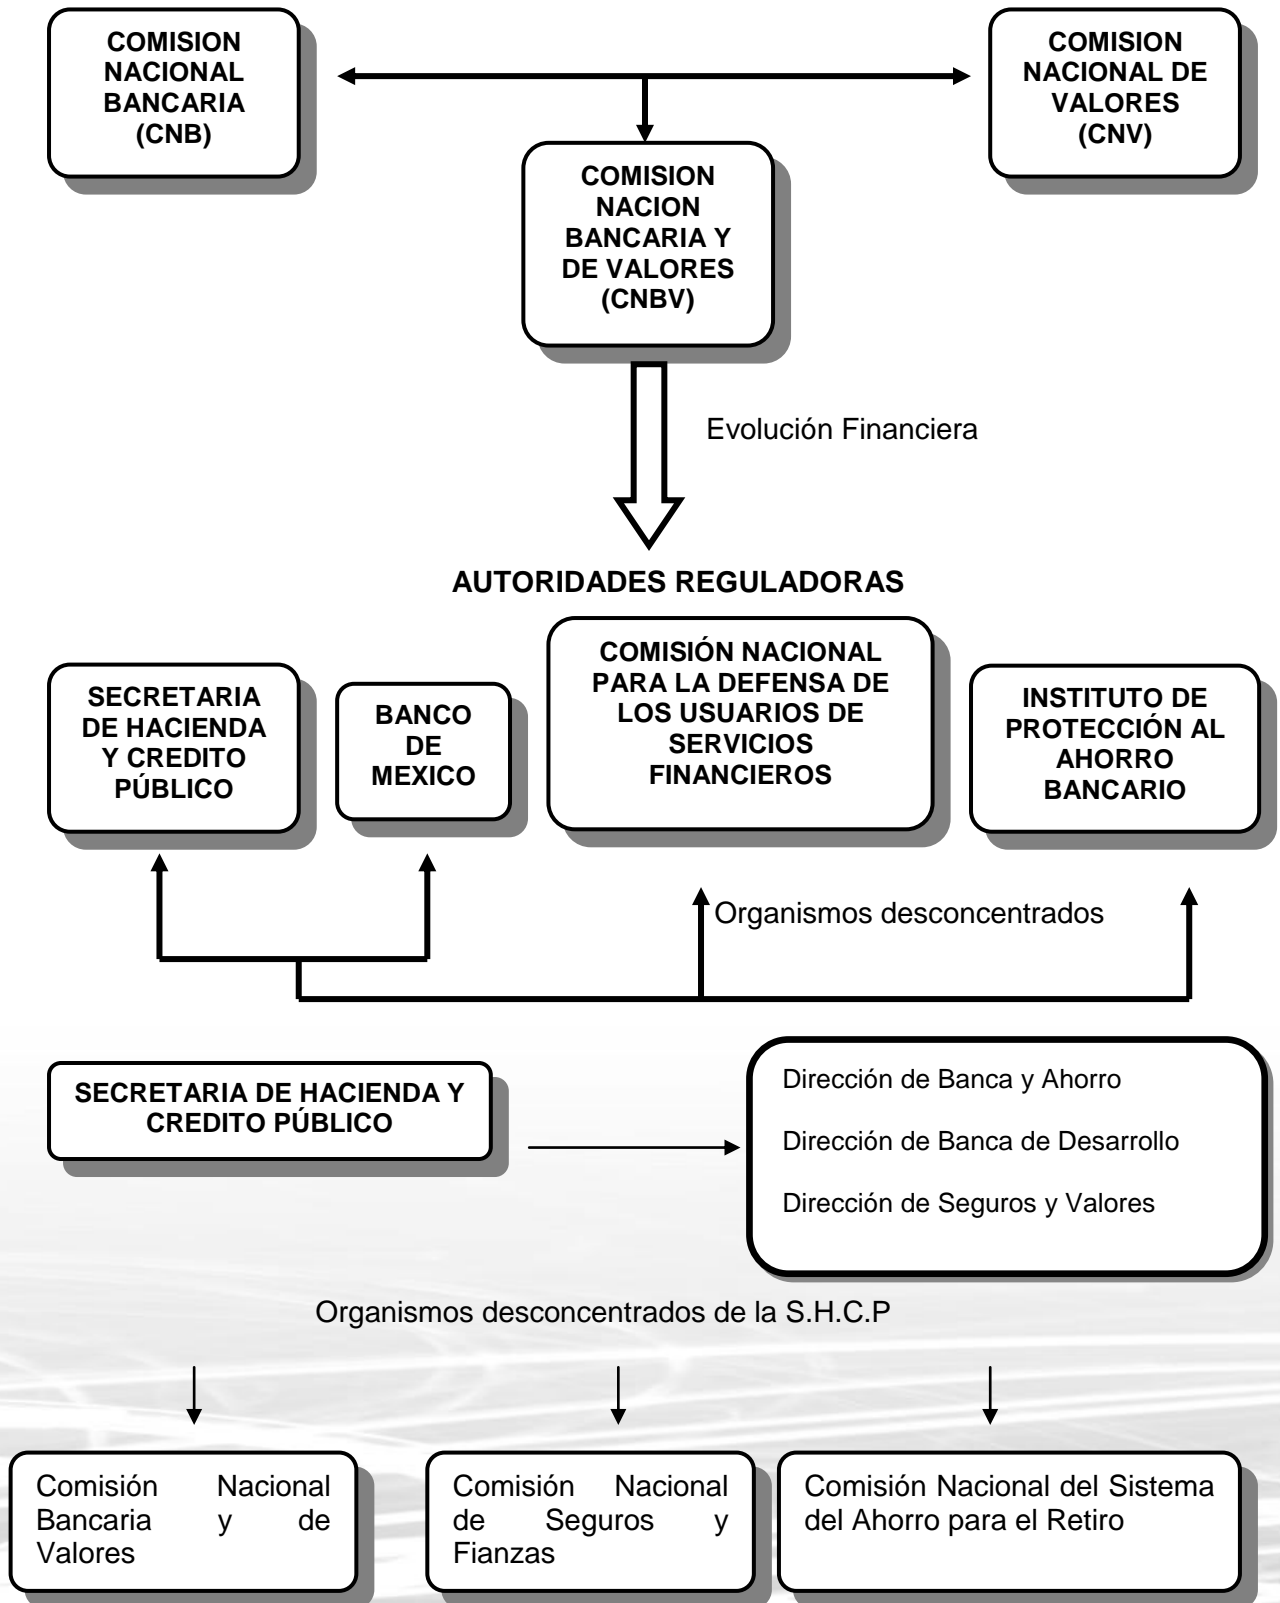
COMISION NACIONAL BANCARIA (CNB)

COMISION NACIONAL DE VALORES (CNV)

COMISION NACION BANCARIA Y DE VALORES (CNBV)

Evolución Financiera

AUTORIDADES REGULADORAS

SECRETARIA DE HACIENDA Y CREDITO PÚBLICO

BANCO DE MEXICO

COMISIÓN NACIONAL PARA LA DEFENSA DE LOS USUARIOS DE SERVICIOS FINANCIEROS

INSTITUTO DE PROTECCIÓN AL AHORRO BANCARIO

Organismos desconcentrados

SECRETARIA DE HACIENDA Y CREDITO PÚBLICO

Dirección de Banca y Ahorro

Dirección de Banca de Desarrollo

Dirección de Seguros y Valores

Organismos desconcentrados de la S.H.C.P

Comisión Nacional Bancaria y de Valores

Comisión Nacional de Seguros y Fianzas

Comisión Nacional del Sistema del Ahorro para el Retiro